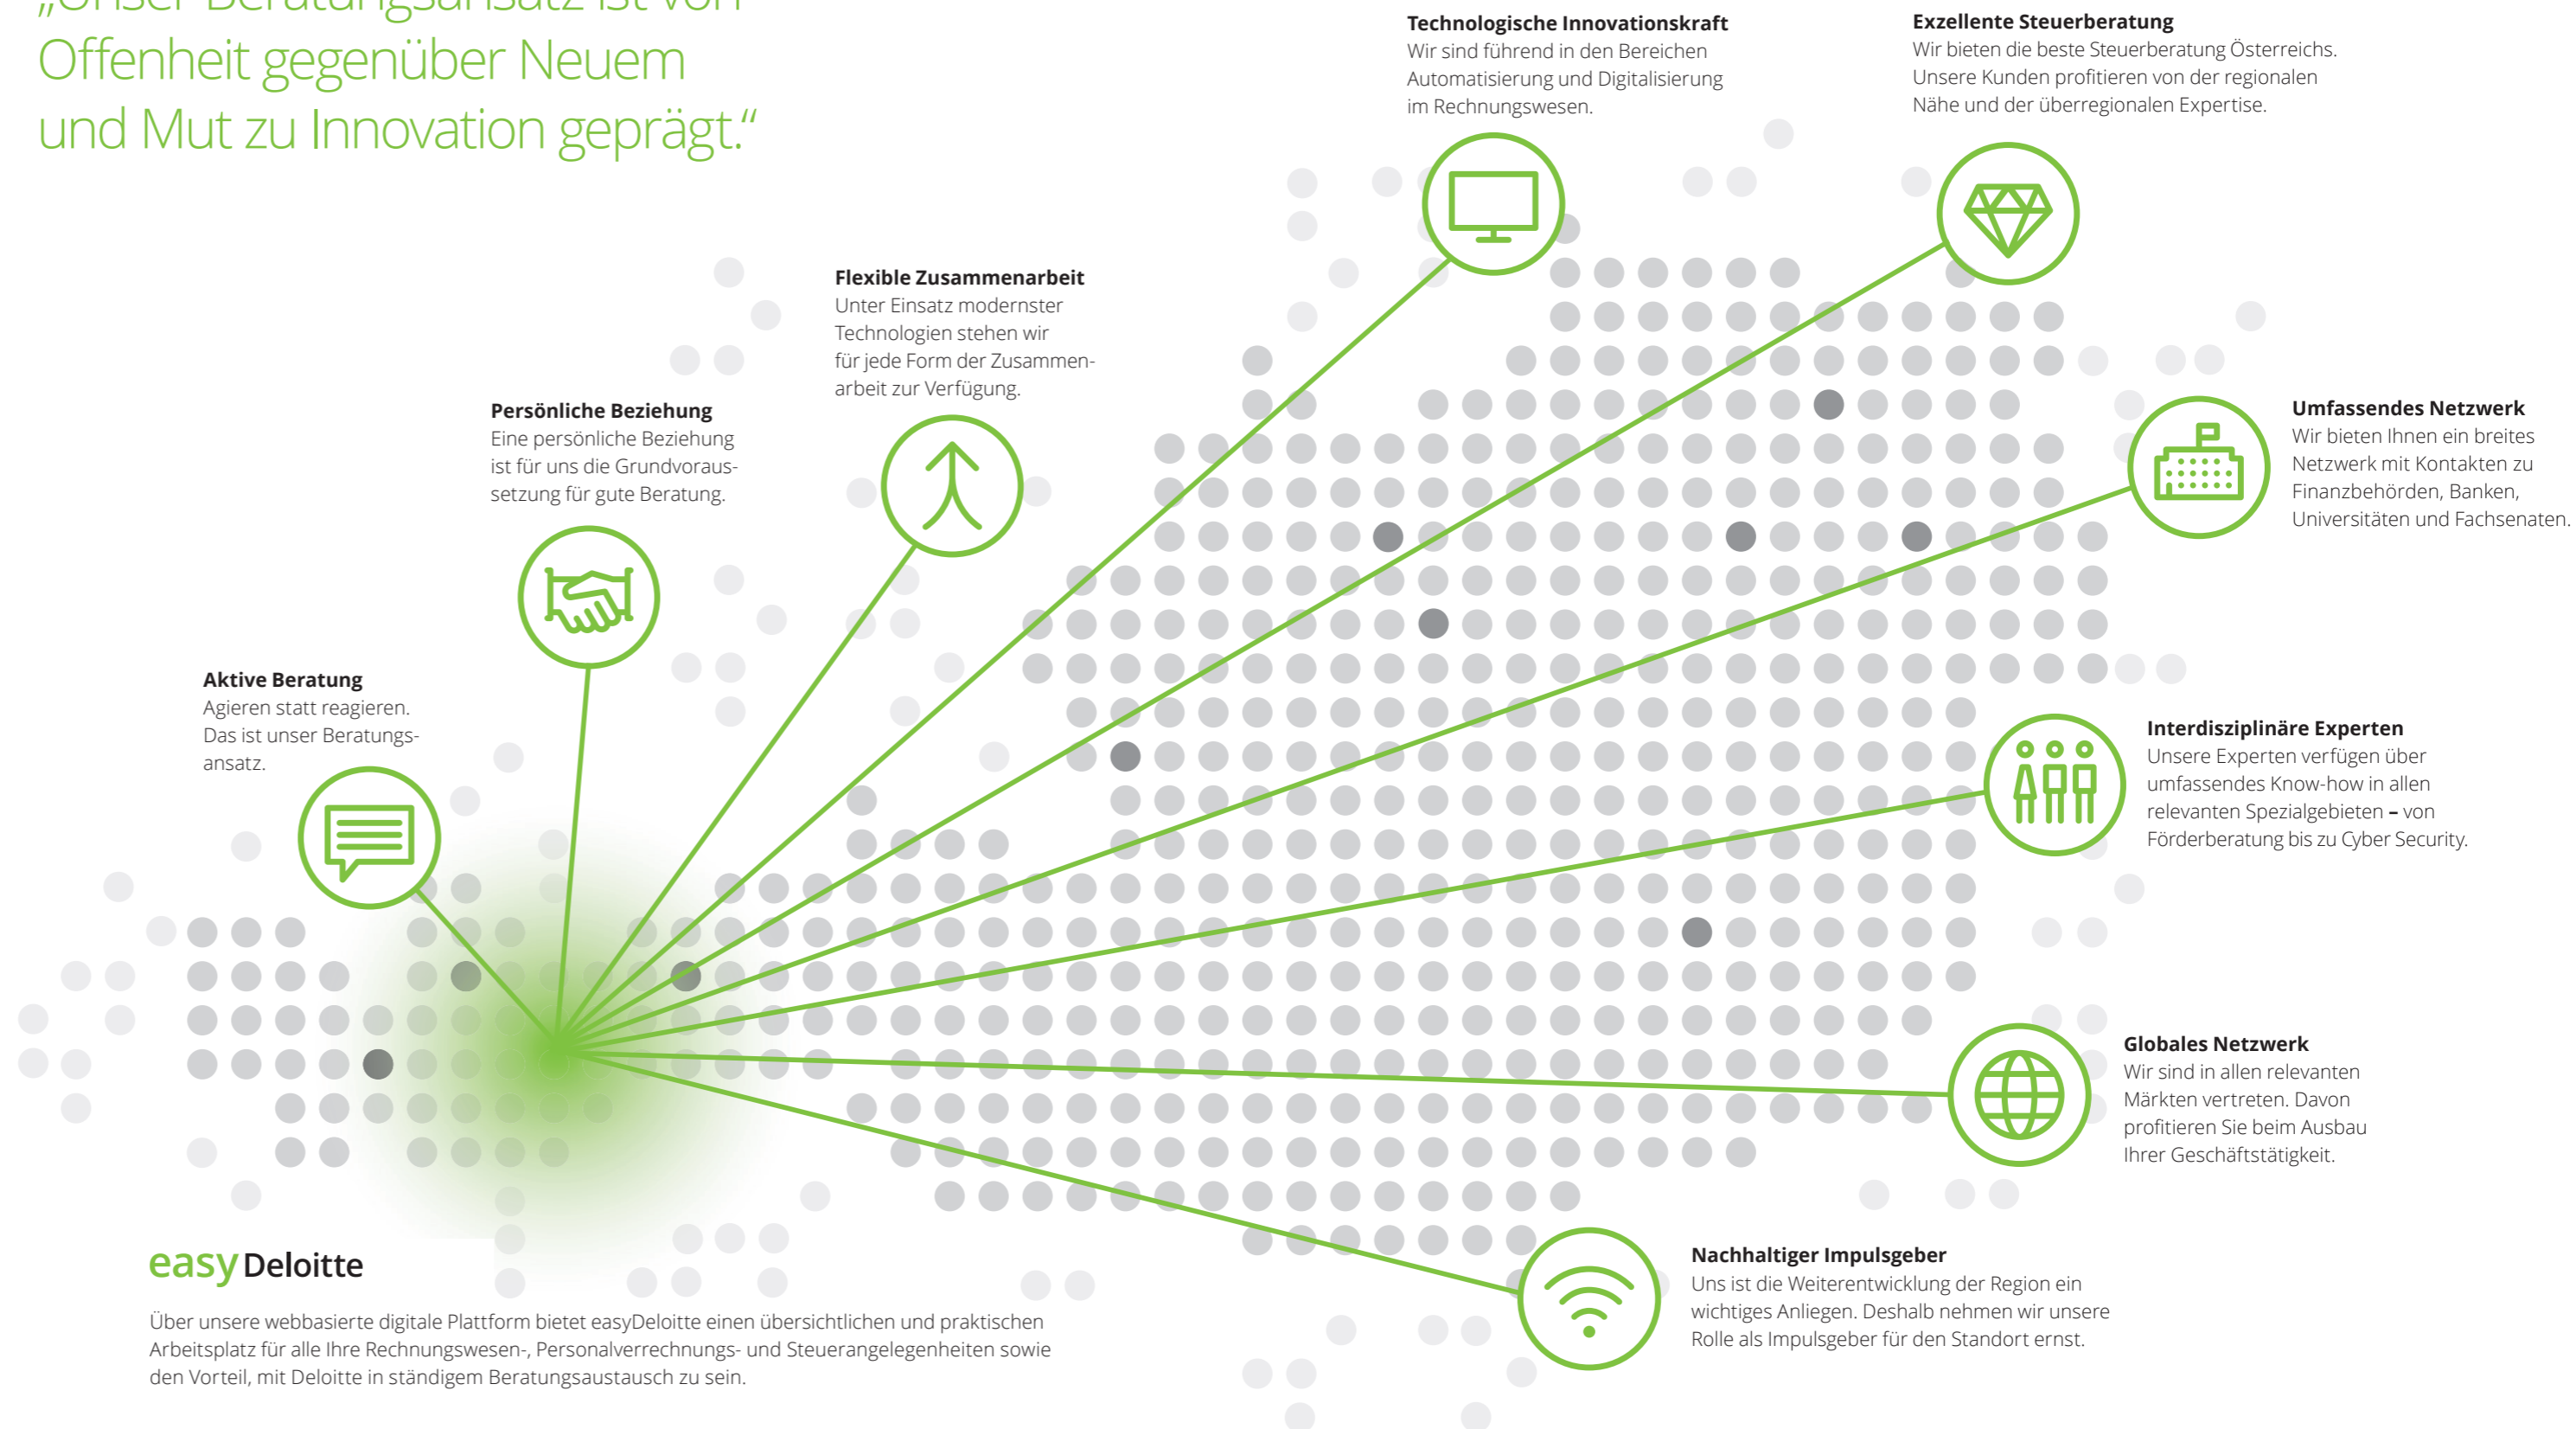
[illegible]
Offenheit gegenüber Neuem und Mut zu Innovation geprägt."

Technologische Innovationskraft
Wir sind führend in den Bereichen Automatisierung und Digitalisierung im Rechnungswesen.

Exzellente Steuerberatung
Wir bieten die beste Steuerberatung Österreichs. Unsere Kunden profitieren von der regionalen Nähe und der überregionalen Expertise.

Flexible Zusammenarbeit
Unter Einsatz modernster Technologien stehen wir für jede Form der Zusammenarbeit zur Verfügung.

Persönliche Beziehung
Eine persönliche Beziehung ist für uns die Grundvoraussetzung für gute Beratung.

Umfassendes Netzwerk
Wir bieten Ihnen ein breites Netzwerk mit Kontakten zu Finanzbehörden, Banken, Universitäten und Fachsenaten.

Aktive Beratung
Agieren statt reagieren. Das ist unser Beratungsansatz.

Interdisziplinäre Experten
Unsere Experten verfügen über umfassendes Know-how in allen relevanten Spezialgebieten – von Förderberatung bis zu Cyber Security.

Globales Netzwerk
Wir sind in allen relevanten Märkten vertreten. Davon profitieren Sie beim Ausbau Ihrer Geschäftstätigkeit.

easy Deloitte
Über unsere webbasierte digitale Plattform bietet easyDeloitte einen übersichtlichen und praktischen Arbeitsplatz für alle Ihre Rechnungswesen-, Personalverrechnungs- und Steuerangelegenheiten sowie den Vorteil, mit Deloitte in ständigem Beratungsaustausch zu sein.

Nachhaltiger Impulsgeber
Uns ist die Weiterentwicklung der Region ein wichtiges Anliegen. Deshalb nehmen wir unsere Rolle als Impulsgeber für den Standort ernst.